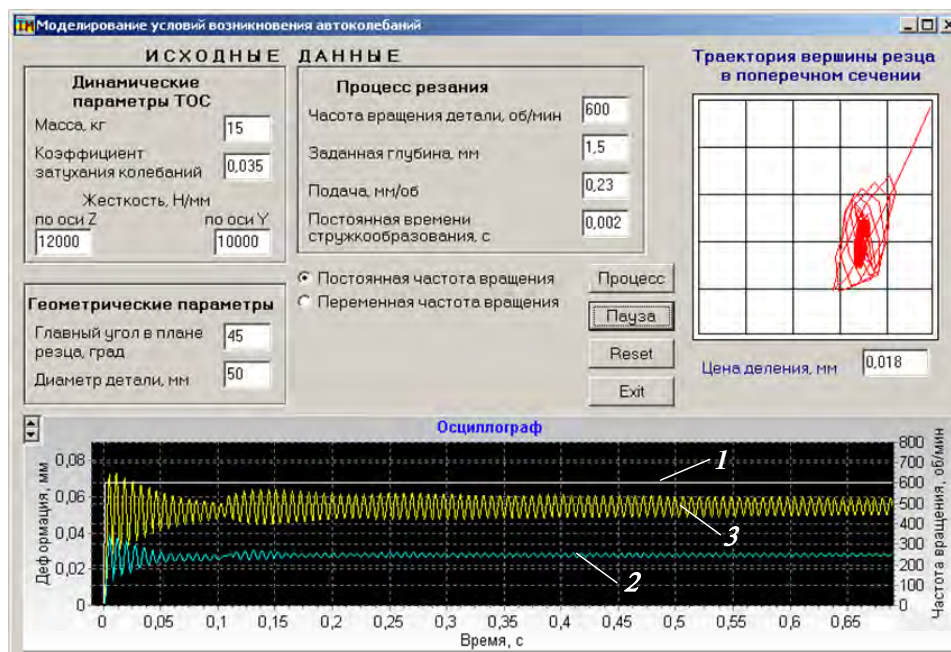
Моделирование условий возникновения автоколебаний

ИСХОДНЫЕ ДАННЫЕ

Динамические параметры ТОС
Масса, кг 15
Коэффициент затухания колебаний 0,035
Жесткость, Н/мм
по оси Z 12000
по оси Y 10000

Процесс резания
Частота вращения детали, об/мин 600
Заданная глубина, мм 1,5
Подача, мм/об 0,23
Постоянная времени стружкообразования, с 0,002

Траектория вершины резца в поперечном сечении

Постоянная частота вращения
Переменная частота вращения

Процесс
Пауза
Reset
Exit

Геометрические параметры
Главный угол в плане резца, град 45
Диаметр детали, мм 50

Цена деления, мм 0,018

Осциллограф

Деформация, мм
0,08
0,06
0,04
0,02
0

Частота вращения, об/мин
800
700
600
500
400
300
200
100
0

1
2
3

0 0,05 0,1 0,15 0,2 0,25 0,3 0,35 0,4 0,45 0,5 0,55 0,6 0,65
Время, с